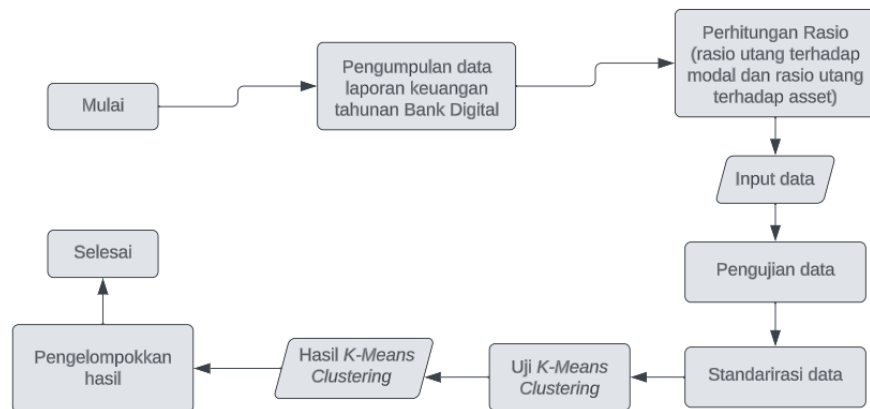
Mulai

Pengumpulan data laporan keuangan tahunan Bank Digital

Perhitungan Rasio (rasio utang terhadap modal dan rasio utang terhadap asset)

Input data

Pengujian data

Standarirasi data

Uji *K-Means Clustering*

Hasil *K-Means Clustering*

Pengelompokkan hasil

Selesai